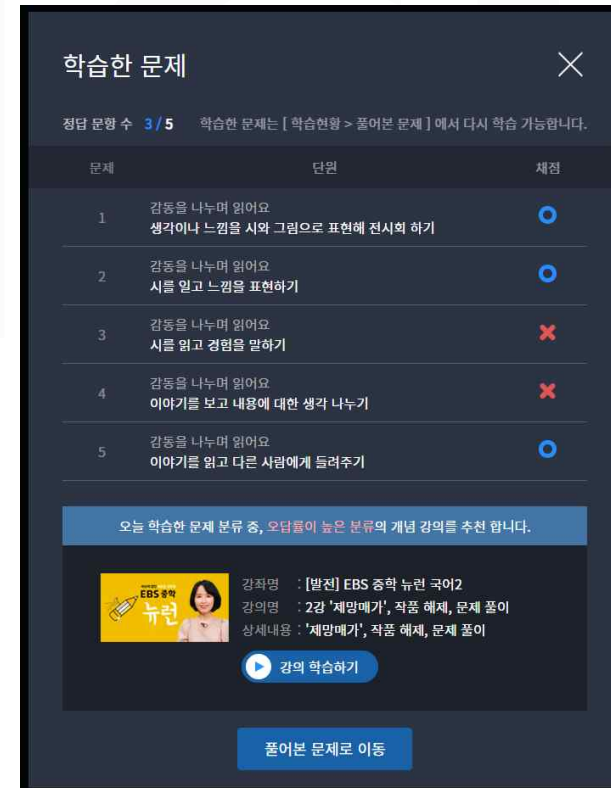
학습한 문제

정답 문항 수 3 / 5 학습한 문제는 [ 학습현황 > 풀어본 문제 ] 에서 다시 학습 가능합니다.

| 문제 | 단원 | 채점 |
|---|---|---|
| 1 | 감동을 나누며 읽어요 생각이나 느낌을 시와 그림으로 표현해 전시회 하기 | O |
| 2 | 감동을 나누며 읽어요 시를 읽고 느낌을 표현하기 | O |
| 3 | 감동을 나누며 읽어요 시를 읽고 경험을 말하기 | X |
| 4 | 감동을 나누며 읽어요 이야기를 보고 내용에 대한 생각 나누기 | X |
| 5 | 감동을 나누며 읽어요 이야기를 읽고 다른 사람에게 들려주기 | O |

오늘 학습한 문제 분류 중, 오답률이 높은 분류의 개념 강의를 추천 합니다.

EBS 중학 뉴런

강좌명 : [발전] EBS 중학 뉴런 국어2
강의명 : 2강 '제망매가', 작품 해제, 문제 풀이
상세내용 : '제망매가', 작품 해제, 문제 풀이

강의 학습하기

풀어본 문제로 이동